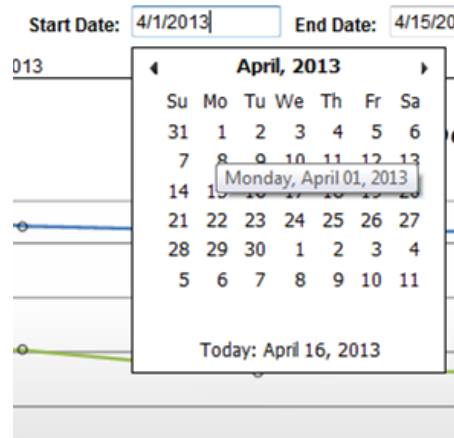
Start Date: 4/1/2013

End Date: 4/15/20

013

April, 2013

| Su | Mo | Tu | We | Th | Fr | Sa |
|---|---|---|---|---|---|---|
| 31 | 1 | 2 | 3 | 4 | 5 | 6 |
| 7 | 8 | 9 | 10 | 11 | 12 | 13 |
| 14 | 15 | 16 | 17 | 18 | 19 | 20 |
| 21 | 22 | 23 | 24 | 25 | 26 | 27 |
| 28 | 29 | 30 | 1 | 2 | 3 | 4 |
| 5 | 6 | 7 | 8 | 9 | 10 | 11 |

Monday, April 01, 2013

Today: April 16, 2013